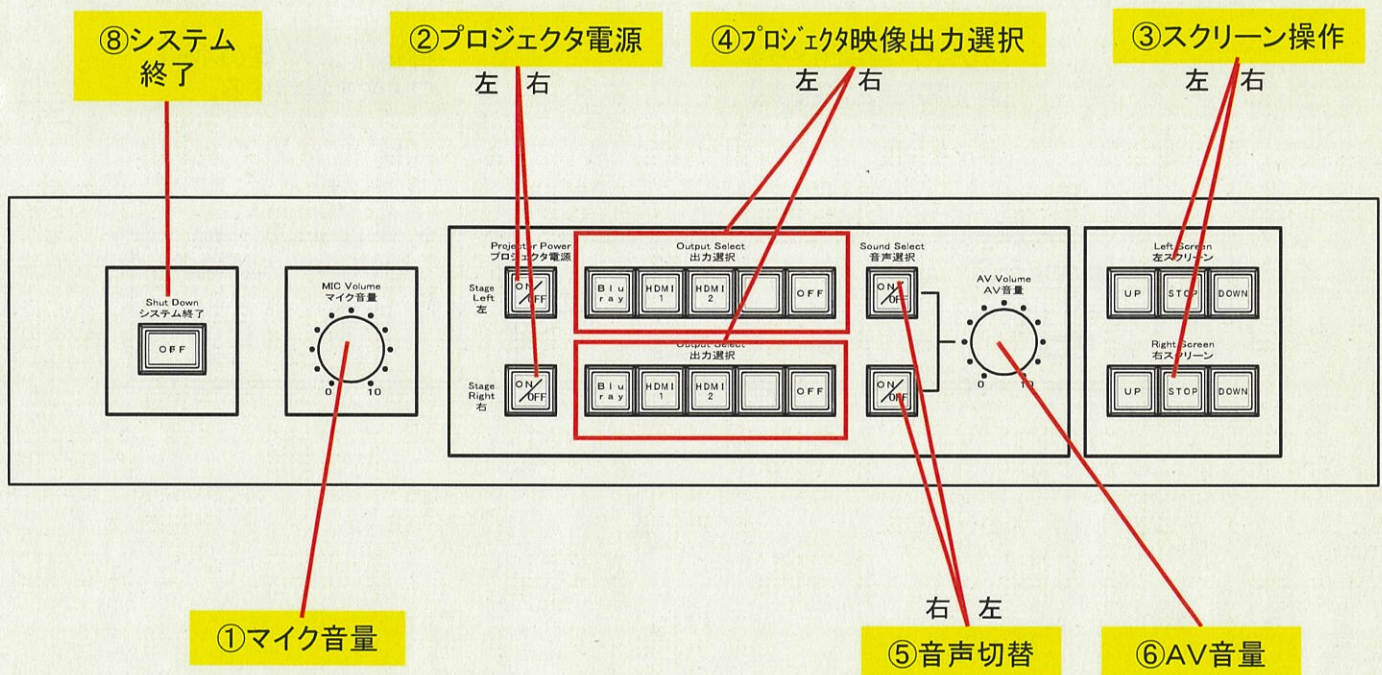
⑧システム終了

②プロジェクタ電源
左 右

④ﾌﾟﾛｼﾞｪｸﾀ映像出力選択
左 右

③スクリーン操作
左 右

Shut Down
システム終了
OFF

MIC Volume
マイク音量
0 10

Projector Power
プロジェクタ電源

Stage Left
左
ON/OFF

Stage Right
右
ON/OFF

Output Select
出力選択
Blu ray
HDMI 1
HDMI 2
OFF

Output Select
出力選択
Blu ray
HDMI 1
HDMI 2
OFF

Sound Select
音声選択
ON/OFF
ON/OFF

AV Volume
AV音量
0 10

Left Screen
左スクリーン
UP
STOP
DOWN

Right Screen
右スクリーン
UP
STOP
DOWN

右 左

①マイク音量

⑤音声切替

⑥AV音量